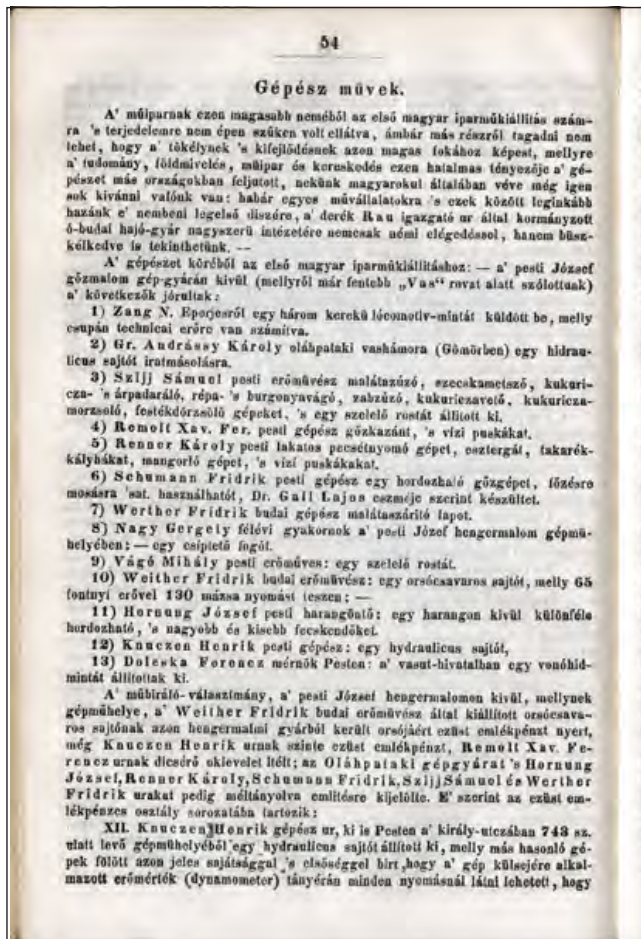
54

Gépész müvek.

A' müiparnak ezen magasabb neméből az első magyar iparműkiállitás számára 's terjedelemre nem épen szüken volt ellátva, ámbár más részről tagadni nem lehet, hogy a' tökélynek 's kifejlődésnek azon magas fokához képest, mellyre a' tudomány, földmivelés, müipar és kereskedés ezen hatalmas tényezője a' gépészet más országokban feljutott, nekünk magyaroknak általában véve még igen sok kivánni valónk van: habár egyes művállalatokra 's ezek között leginkább hazánk e' nembeni legelső díszére, a' derék Rau igazgató ur által kormányzott ó-budai hajó-gyár nagyszerü intézetére nemcsak némi elégedéssel, hanem büszkélkedve is tekinthetünk. —

A' gépészet köréből az első magyar iparműkiállitáshoz: — a' pesti József gőzmalom gép-gyárán kivül (mellyről már fentebb „Vas" rovat alatt szólottunk) a' következők járultak:

1) Zang N. Eperjesről egy három kerekü lécomotiv-mintát küldött be, melly csupán technicai erőre van számitva.

2) Gr. Andrássy Károly oláhpataki vashámora (Gömörben) egy hidraulicus sajtót iratmásolásra.

3) Szijj Sámuel pesti erőmüvész malátazuzó, szecskametszö, kukoricza- 's árpadaráló, répa- 's burgonyavágó, zabzúzó, kukoriczavető, kukoriczamorzsoló, festékdörzsölő gépeket, 's egy szelelő rostát állitott ki.

4) Remolt Xav. Fer. pesti gépész gőzkazánt, 's vizi puskákat.

5) Renner Károly pesti lakatos pecsétnyomó gépet, csztergát, takaréktályhákat, mangorló gépet, 's vizi puskákakat.

6) Schumann Fridrik pesti gépész egy hordozható gőzgépet, főzésre mosásra 'sat. használhatót, Dr. Gall Lajos eszméje szerint készültet.

7) Werther Fridrik budai gépész malátazárító lapot.

8) Nagy Gergely félévi gyakornok a' pesti Józef hengermalom gépmühelyében: — egy csipetö fogót.

9) Vágó Mihály pesti erőmüves: egy szelelő rostát.

10) Weither Fridrik budai erőmüvész: egy orsócsavaros sajtót, melly 65 fontnyi erővel 130 mázsa nyomást teszen: —

11) Hornung József pesti harangöntő: egy harangon kivül különféle hordozható, 's nagyobb és kisebb fecskendőket.

12) Knuczen Henrik pesti gépész: egy hydraulicus sajtót,

13) Doleska Ferencz mérnök Pesten: a' vasut-hivatalban egy vonóhidmintát állitottak ki.

A' mübiráló-választmány, a' pesti József hengermalomon kivül, mellynek gépmühelye, a' Weither Fridrik budai erőmüvész által kiállitott orsócsavaros sajtónak azon hengermalmi gyárból került orsójáért ezüst emlékpénzt nyert, még Knuczen Henrik urnak szinte ezüst emlékpénzt, Remolt Xav. Ferencz urnak dicsérő oklevelet itélt; az Oláhpataki gépgyárat 's Hornung Józsefet, Renner Károly, Schumann Fridrik, Szijj Sámuel és Werther Fridrik urakat pedig méltányolva emlitésre kijelölte. E' szerint az ezüst emlékpénzes osztály sorozatába tartozik:

XII. Knuczen Henrik gépész ur, ki is Pesten a' király-utczában 743 sz. alatt levő gépmühelyéből egy hydraulicus sajtót állitott ki, melly más hasonló gépek fölött azon jeles sajátsággal 's elsőséggel birt, hogy a' gép külsejére alkalmazott erőmérték (dynamometer) tányérán minden nyomásnál látni lehetett, hogy